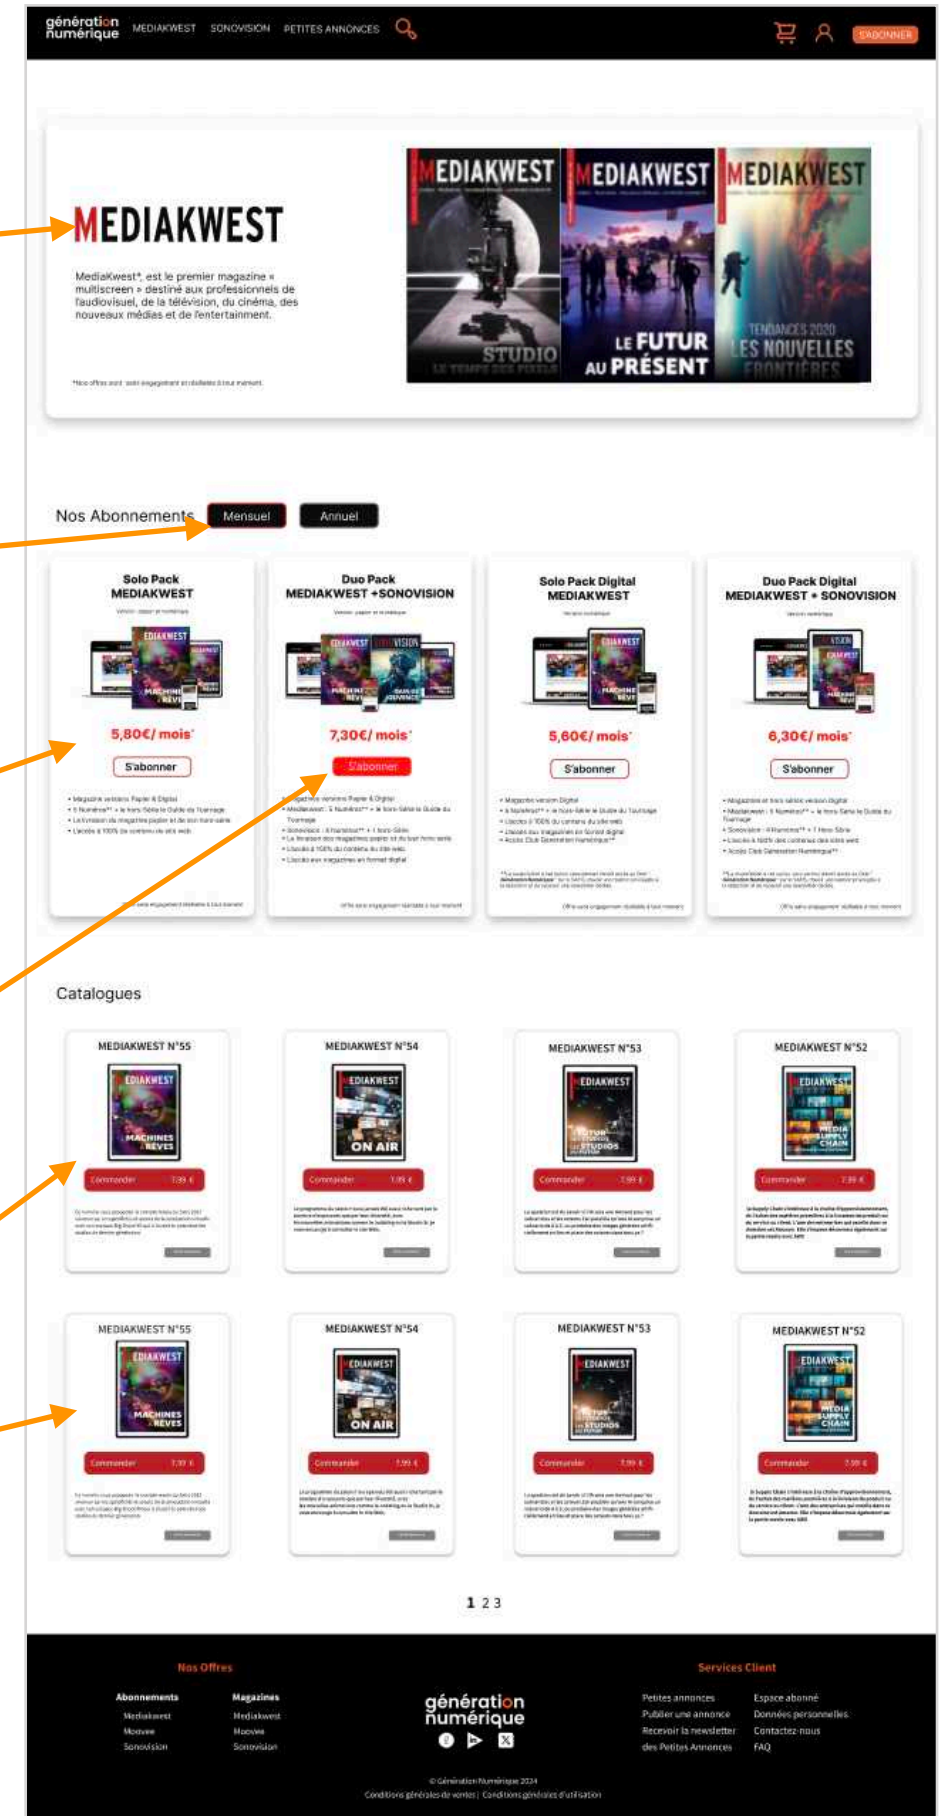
génération numérique MEDIAKWEST SONOVISION PETITES ANNONCES S'ABONNER

MEDIAKWEST

MediaKwest*, est le premier magazine « multiscreen » destiné aux professionnels de l'audiovisuel, de la télévision, du cinéma, des nouveaux médias et de l'entertainment.

*Nos offres sont sans engagement et résiliables à tout moment.

MEDIAKWEST STUDIO MEDIAKWEST LE FUTUR AU PRÉSENT MEDIAKWEST TENDANCES 2020 LES NOUVELLES FRONTIÈRES

Nos Abonnements Mensuel Annuel

Solo Pack MEDIAKWEST
5,80€/ mois*
S'abonner

Duo Pack MEDIAKWEST +SONOVISION
7,30€/ mois*
S'abonner

Solo Pack Digital MEDIAKWEST
5,60€/ mois*
S'abonner

Duo Pack Digital MEDIAKWEST + SONOVISION
6,30€/ mois*
S'abonner

Catalogues

MEDIAKWEST N°55
Commander 7,99 €

MEDIAKWEST N°54
Commander 7,99 €

MEDIAKWEST N°53
Commander 7,99 €

MEDIAKWEST N°52
Commander 7,99 €

MEDIAKWEST N°55
Commander 7,99 €

MEDIAKWEST N°54
Commander 7,99 €

MEDIAKWEST N°53
Commander 7,99 €

MEDIAKWEST N°52
Commander 7,99 €

1 2 3

Nos Offres
Abonnements
Mediakwest
Moovee
Sonovision
Magazines
Mediakwest
Moovee
Sonovision

génération numérique

Services Client
Petites annonces
Publier une annonce
Recevoir la newsletter des Petites Annonces
Espace abonné
Données personnelles
Contactez-nous
FAQ

© Génération Numérique 2024
Conditions générales de ventes | Conditions générales d'utilisation